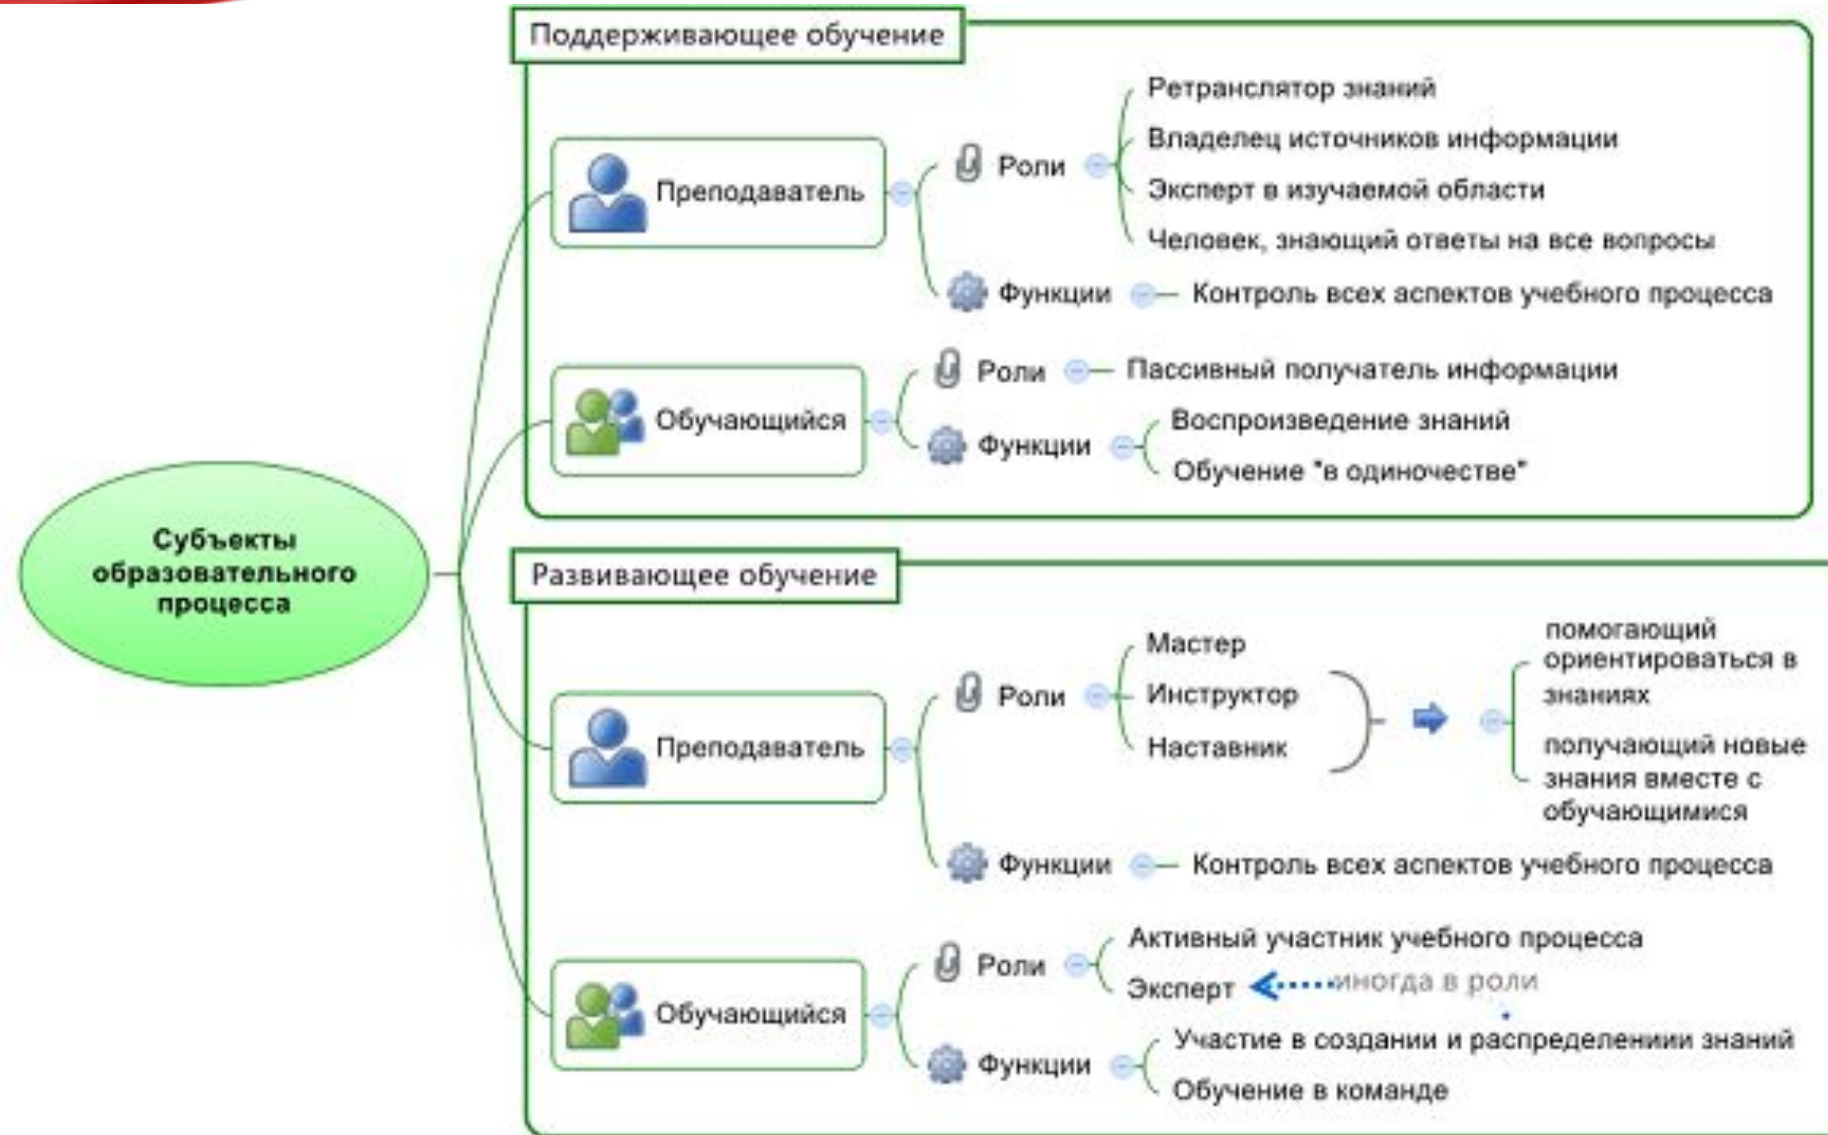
Субъекты образовательного процесса

Поддерживающее обучение

Преподаватель

Роли

Ретранслятор знаний

Владелец источников информации

Эксперт в изучаемой области

Человек, знающий ответы на все вопросы

Функции

Контроль всех аспектов учебного процесса

Обучающийся

Роли

Пассивный получатель информации

Функции

Воспроизведение знаний

Обучение "в одиночестве"

Развивающее обучение

Преподаватель

Роли

Мастер

Инструктор

Наставник

помогающий ориентироваться в знаниях

получающий новые знания вместе с обучающимися

Функции

Контроль всех аспектов учебного процесса

Обучающийся

Роли

Активный участник учебного процесса

Эксперт

иногда в роли

Функции

Участие в создании и распределении знаний

Обучение в команде